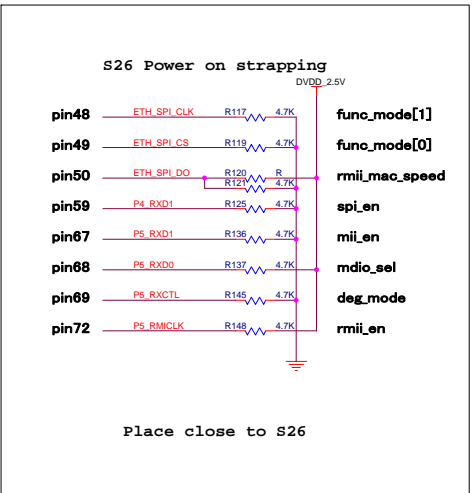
S26 Power on strapping

DVDD_2.5V

pin48 ETH_SPI_CLK R117 4.7K func_mode[1]

pin49 ETH_SPI_CS R119 4.7K func_mode[0]

pin50 ETH_SPI_DO R120 R R121 4.7K rmii_mac_speed

pin59 P4_RXD1 R125 4.7K spi_en

pin67 P5_RXD1 R136 4.7K mii_en

pin68 P5_RXD0 R137 4.7K mdio_sel

pin69 P5_RXCTL R145 4.7K deg_mode

pin72 P5_RMICLK R148 4.7K rmii_en

Place close to S26